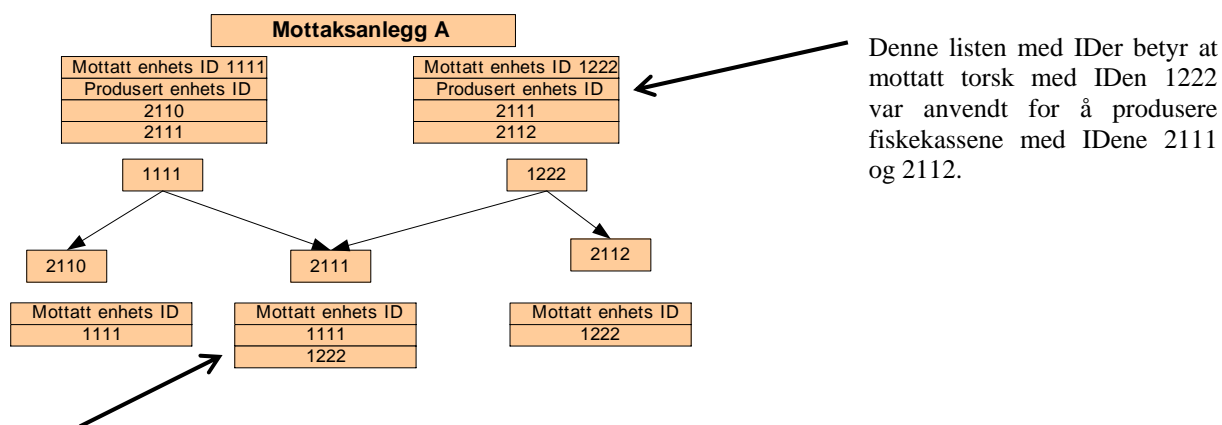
Mottaksanlegg A

Mottatt enhets ID 1111
Produsert enhets ID
2110
2111

Mottatt enhets ID 1222
Produsert enhets ID
2111
2112

Denne listen med IDer betyr at mottatt torsk med IDen 1222 var anvendt for å produsere fiskekassene med IDene 2111 og 2112.

1111

1222

2110

2111

2112

Mottatt enhets ID
1111

Mottatt enhets ID
1111
1222

Mottatt enhets ID
1222